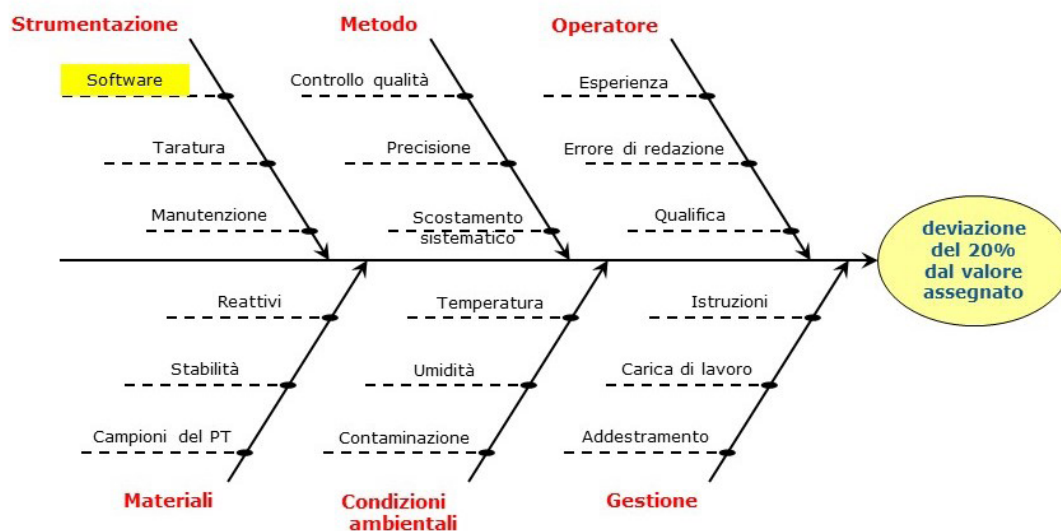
Strumentazione

Software

Taratura

Manutenzione

Metodo

Controllo qualità

Precisione

Scostamento sistematico

Operatore

Esperienza

Errore di redazione

Qualifica

deviazione del 20% dal valore assegnato

Reattivi

Stabilità

Campioni del PT

Materiali

Temperatura

Umidità

Contaminazione

Condizioni ambientali

Istruzioni

Carica di lavoro

Addestramento

Gestione